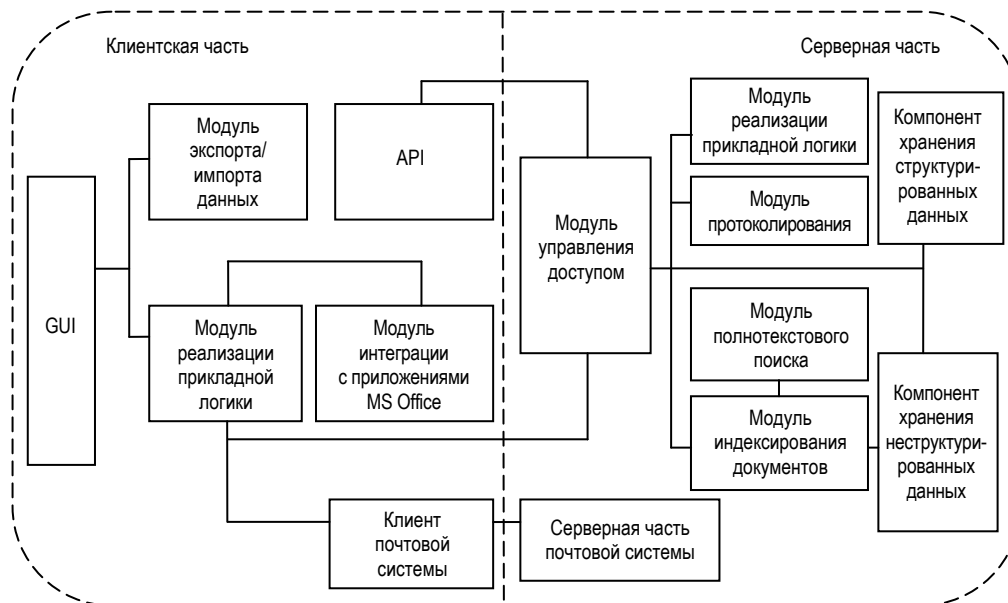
Клиентская часть

Серверная часть

GUI

Модуль экспорта/ импорта данных

API

Модуль реализации прикладной логики

Модуль интеграции с приложениями MS Office

Клиент почтовой системы

Модуль управления доступом

Серверная часть почтовой системы

Модуль реализации прикладной логики

Модуль протоколирования

Компонент хранения структурированных данных

Модуль полнотекстового поиска

Модуль индексирования документов

Компонент хранения неструктурированных данных